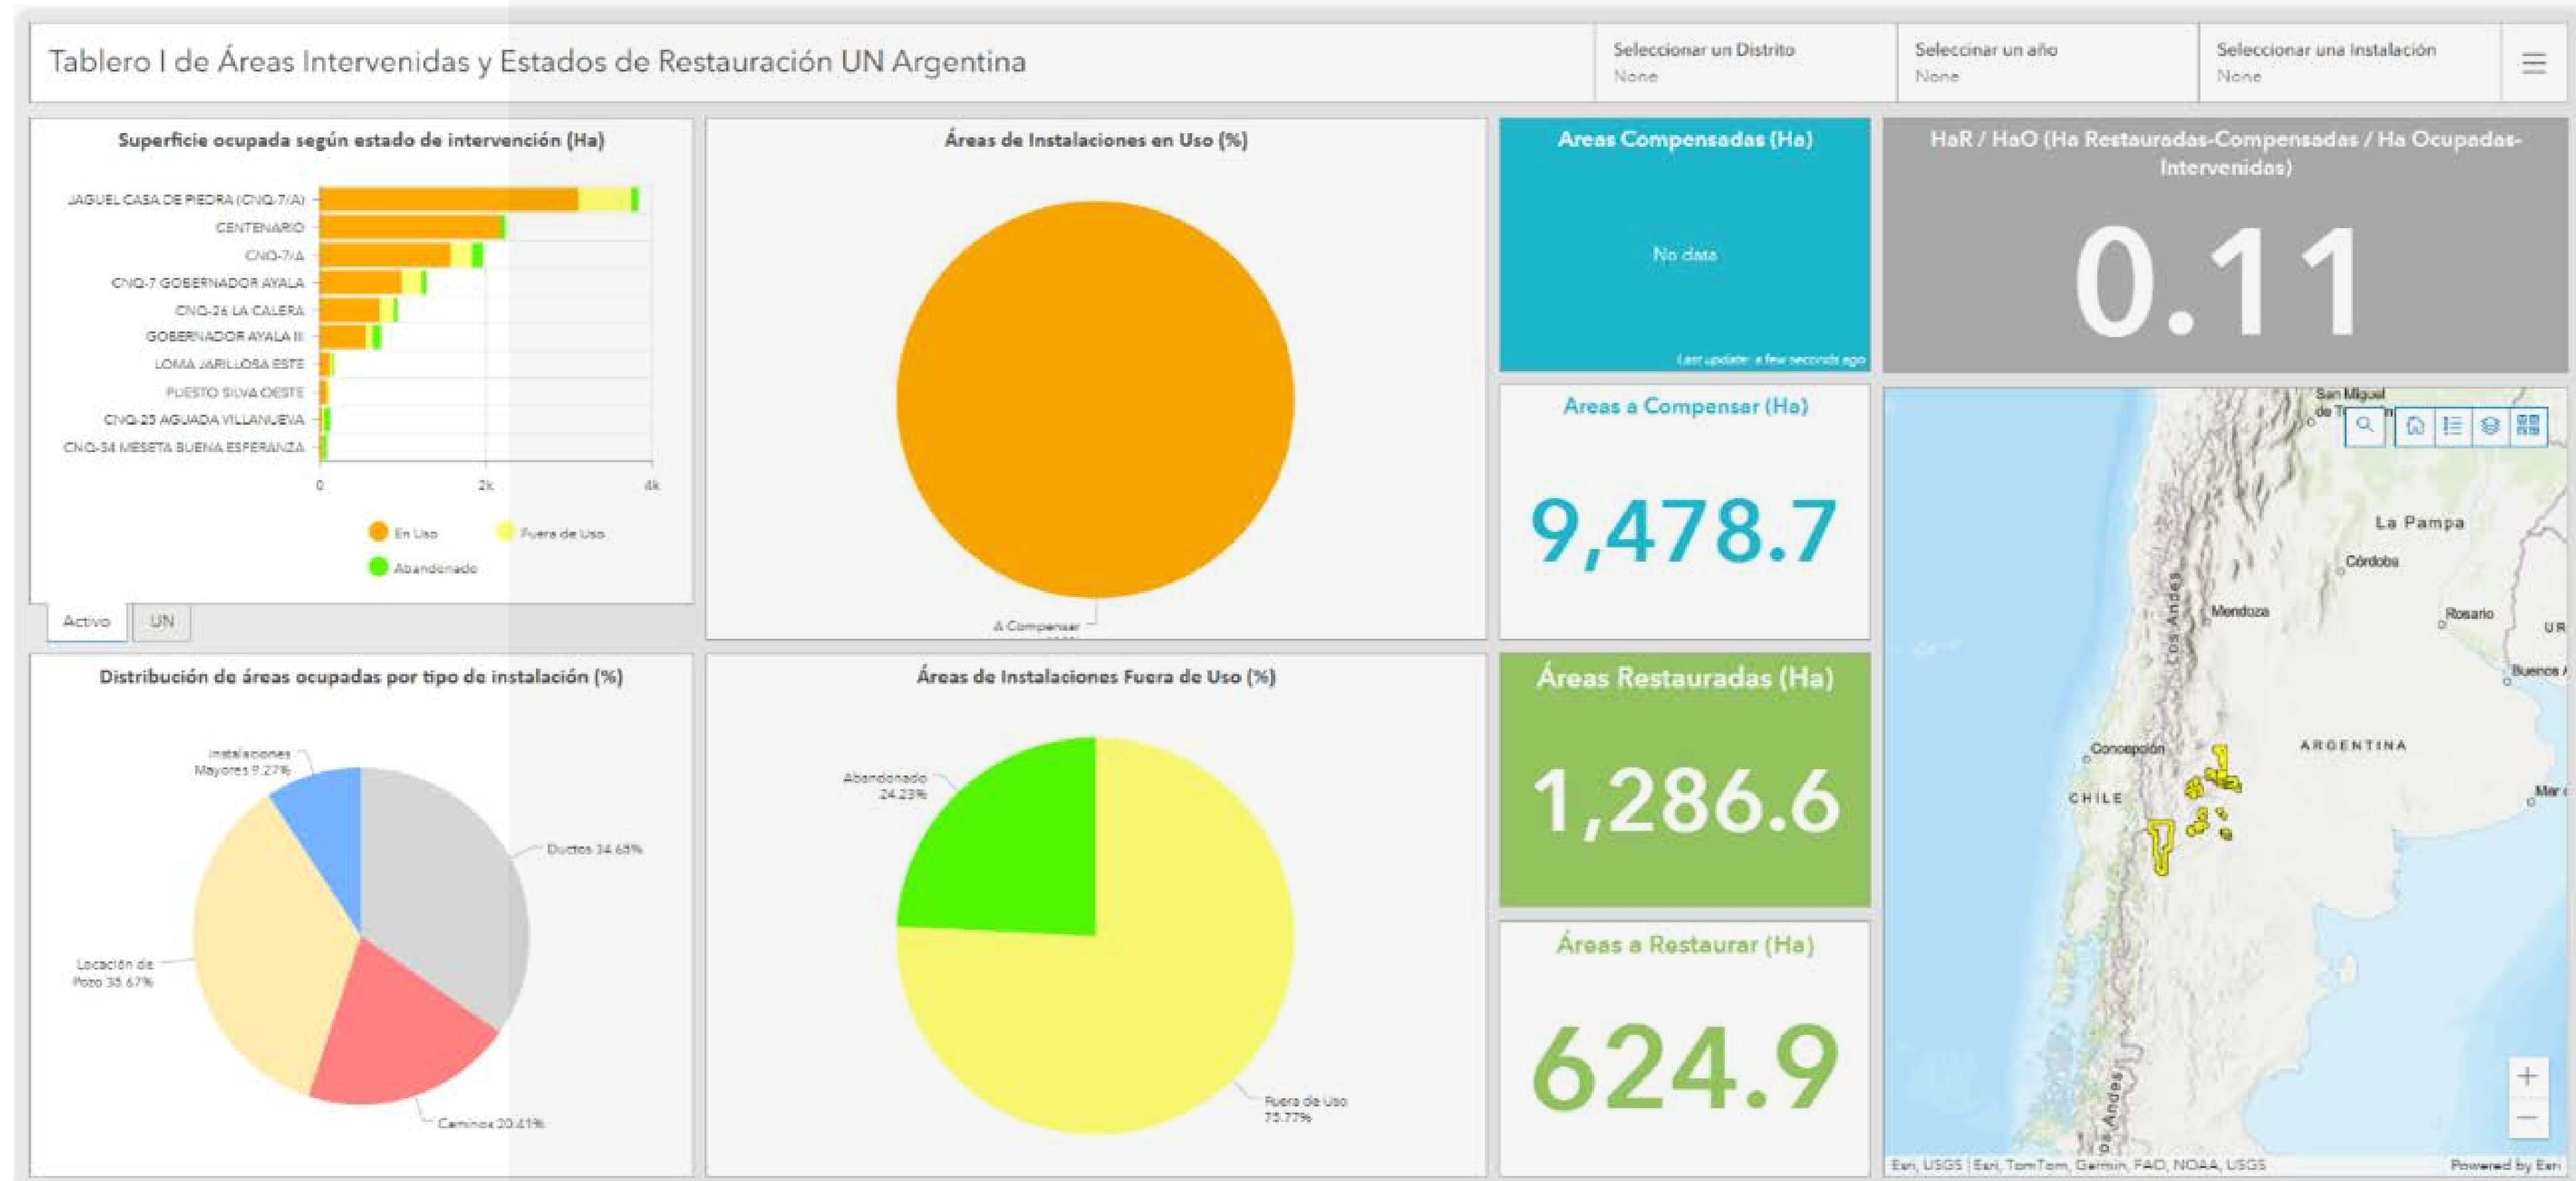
Tablero I de Áreas Intervenidas y Estados de Restauración UN Argentina

Seleccionar un Distrito
None

Seleccionar un año
None

Seleccionar una Instalación
None

Superficie ocupada según estado de intervención (Ha)

JAGUEL CASA DE PIEDRA (CNQ-7/A)
CENTENARIO
CNQ-7/A
CNQ-7 GOBERNADOR AYALA
CNQ-26 LA CALERA
GOBERNADOR AYALA III
LOMA JARILLOSA ESTE
PUESTO SILVA OESTE
CNQ-25 AGUADA VILLANUEVA
CNQ-34 MESETA BUENA ESPERANZA

0
2k
4k

En Uso
Fuera de Uso
Abandonado

Activo
UN

Áreas de Instalaciones en Uso (%)

A Compensar

Areas Compensadas (Ha)

No data

Last update: a few seconds ago

HaR / HaO (Ha Restauradas-Compensadas / Ha Ocupadas-Intervenidas)

0.11

Areas a Compensar (Ha)

9,478.7

San Miguel de T
La Pampa
Córdoba
Mendoza
Rosario
UR
Buenos A
Los Andes
Concepción
ARGENTINA
CHILE
Mar
de Andes

Esri, USGS | Esri, TomTom, Garmin, FAO, NOAA, USGS
Powered by Esri

Distribución de áreas ocupadas por tipo de instalación (%)

Instalaciones Mayores 9.27%
Ductos 34.65%
Locación de Pozo 35.67%
Caminos 20.41%

Áreas de Instalaciones Fuera de Uso (%)

Abandonado 24.23%
Fuera de Uso 75.77%

Áreas Restauradas (Ha)

1,286.6

Áreas a Restaurar (Ha)

624.9